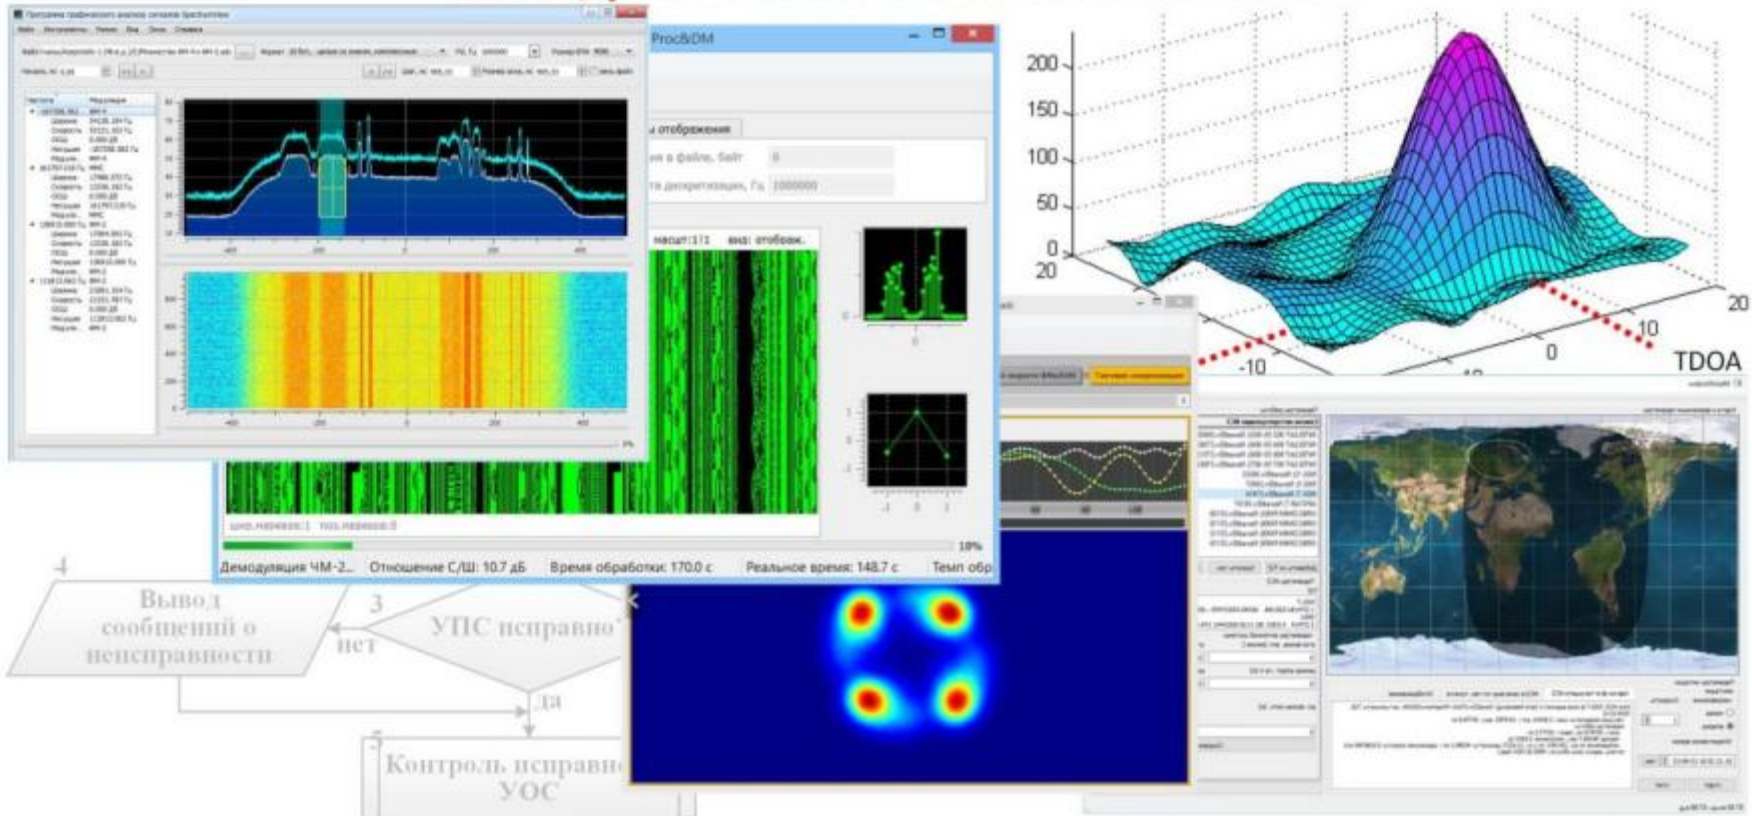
Программа графического анализа сигналов SpectrumView

Proc&DM

ы отображения

ия в файле, байт 0

та дискретизации, Гц 1000000

масшт:1:1 вид: отображ.

18%

Демодуляция ЧМ-2... Отношение С/Ш: 10.7 дБ Время обработки: 170.0 с Реальное время: 148.7 с Темп обр

200

150

100

50

0

20

-10

0

10

20

TDOA

4

Вывод сообщений о неисправности

нет

3

УПС исправно

да

5

Контроль исправно УОС